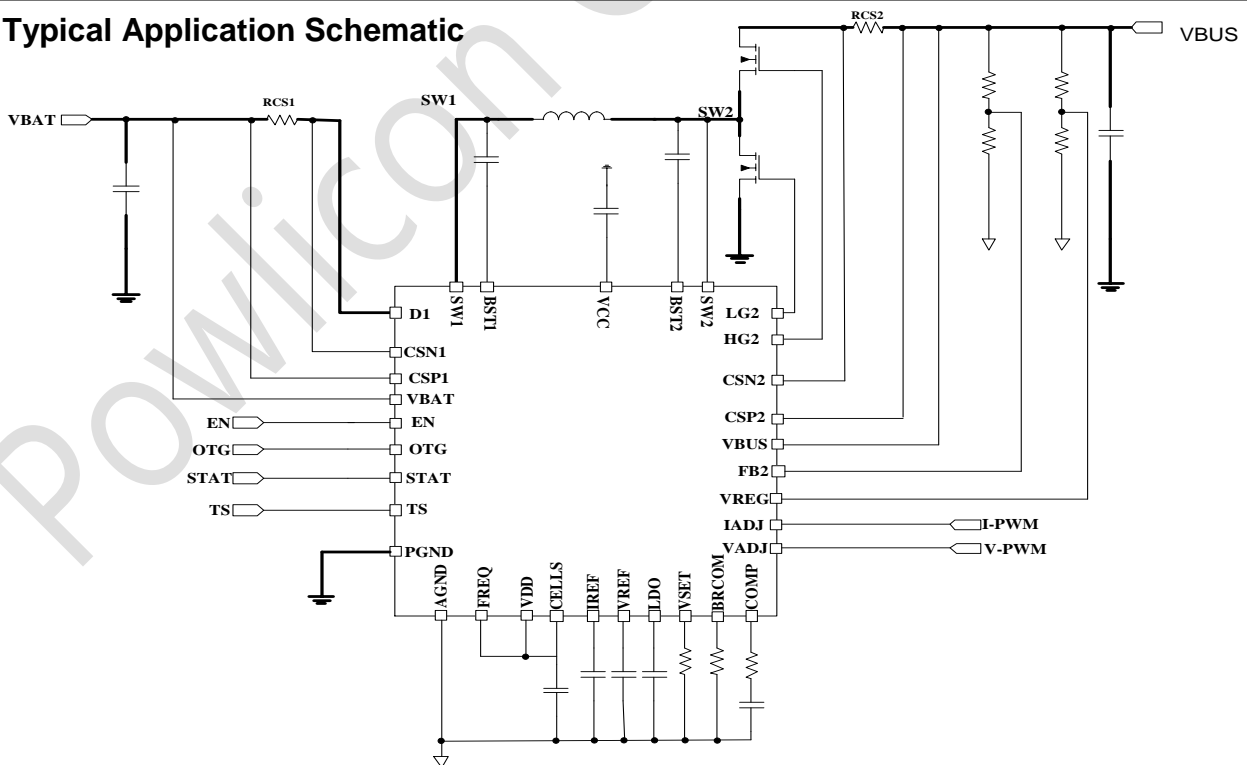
Typical Application Schematic

RCS2

VBUS

VBAT

RCS1

SW1

SW2

SW1

BST1

VCC

BST2

SW2

D1

LG2

HG2

CSN1

CSP1

VBAT

EN

EN

OTG

OTG

STAT

STAT

TS

TS

PGND

CSN2

CSP2

VBUS

FB2

VREG

IADJ

I-PWM

VADJ

V-PWM

AGND

FREQ

VDD

CELLS

IREF

VREF

LDO

VSET

BRCOM

COMP

Powlicon